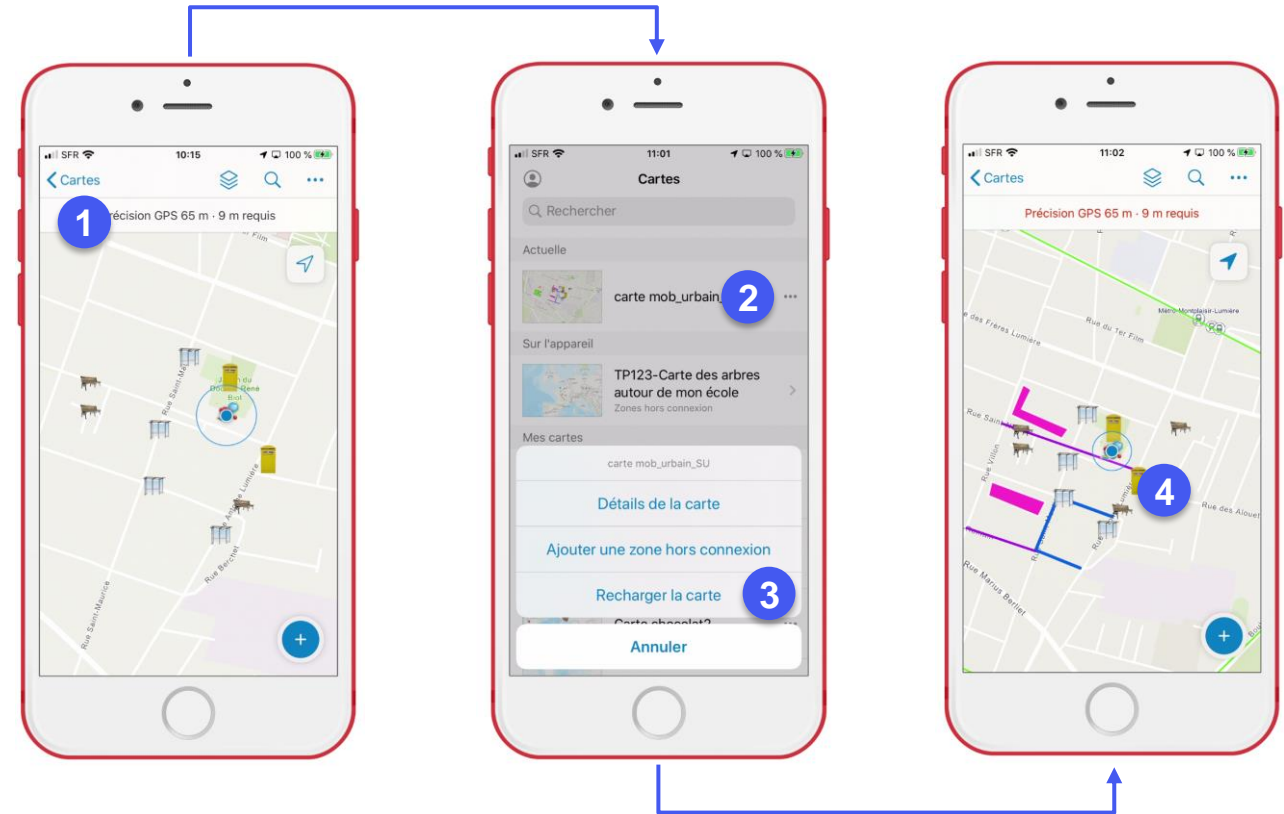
SFR 10:15 100 %
Cartes
1
Précision GPS 65 m · 9 m requis
Rue Saint-Maurice
Rue Berchet
Rue Saint-M
Avenue Lumière

SFR 11:01 100 %
Cartes
Rechercher
Actuelle
carte mob_urbain_
2
Sur l'appareil
TP123-Carte des arbres autour de mon école
Zones hors connexion
Mes cartes
carte mob_urbain_SU
Détails de la carte
Ajouter une zone hors connexion
Recharger la carte
3
Carte chocolat2
Annuler

SFR 11:02 100 %
Cartes
Précision GPS 65 m · 9 m requis
Métro Montplaisir-Lumière
des Frères Lumière
Rue du 1er Film
Rue Sain
Rue Villon
4
Rue des Alouet
Rue Marius Berliet